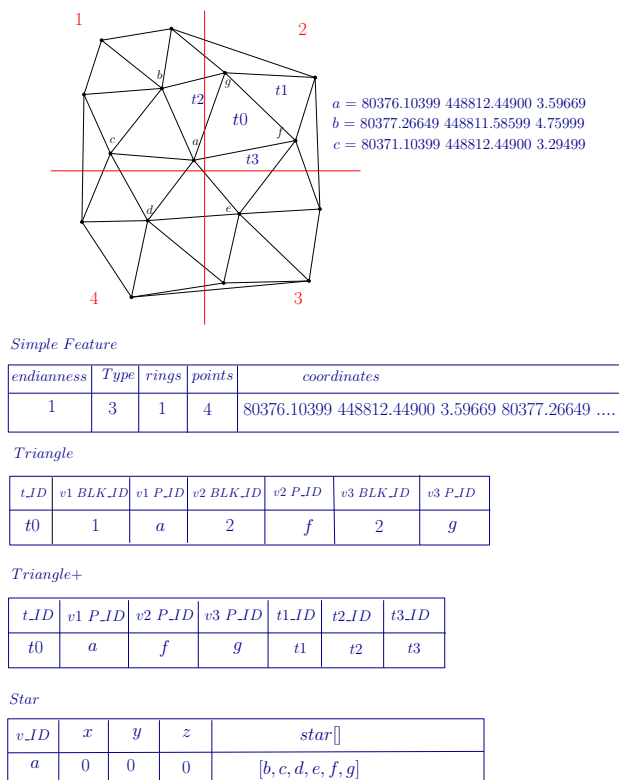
1

2

4

3

b

g

t2

t1

t0

c

a

f

t3

d

e

$a = 80376.10399\ 448812.44900\ 3.59669$
$b = 80377.26649\ 448811.58599\ 4.75999$
$c = 80371.10399\ 448812.44900\ 3.29499$

Simple Feature

| endianness | Type | rings | points | coordinates |
|---|---|---|---|---|
| 1 | 3 | 1 | 4 | 80376.10399 448812.44900 3.59669 80377.26649 .... |

Triangle

| t_ID | v1 BLK_ID | v1 P_ID | v2 BLK_ID | v2 P_ID | v3 BLK_ID | v3 P_ID |
|---|---|---|---|---|---|---|
| t0 | 1 | a | 2 | f | 2 | g |

Triangle+

| t_ID | v1 P_ID | v2 P_ID | v3 P_ID | t1_ID | t2_ID | t3_ID |
|---|---|---|---|---|---|---|
| t0 | a | f | g | t1 | t2 | t3 |

Star

| v_ID | x | y | z | star[] |
|---|---|---|---|---|
| a | 0 | 0 | 0 | $[b, c, d, e, f, g]$ |